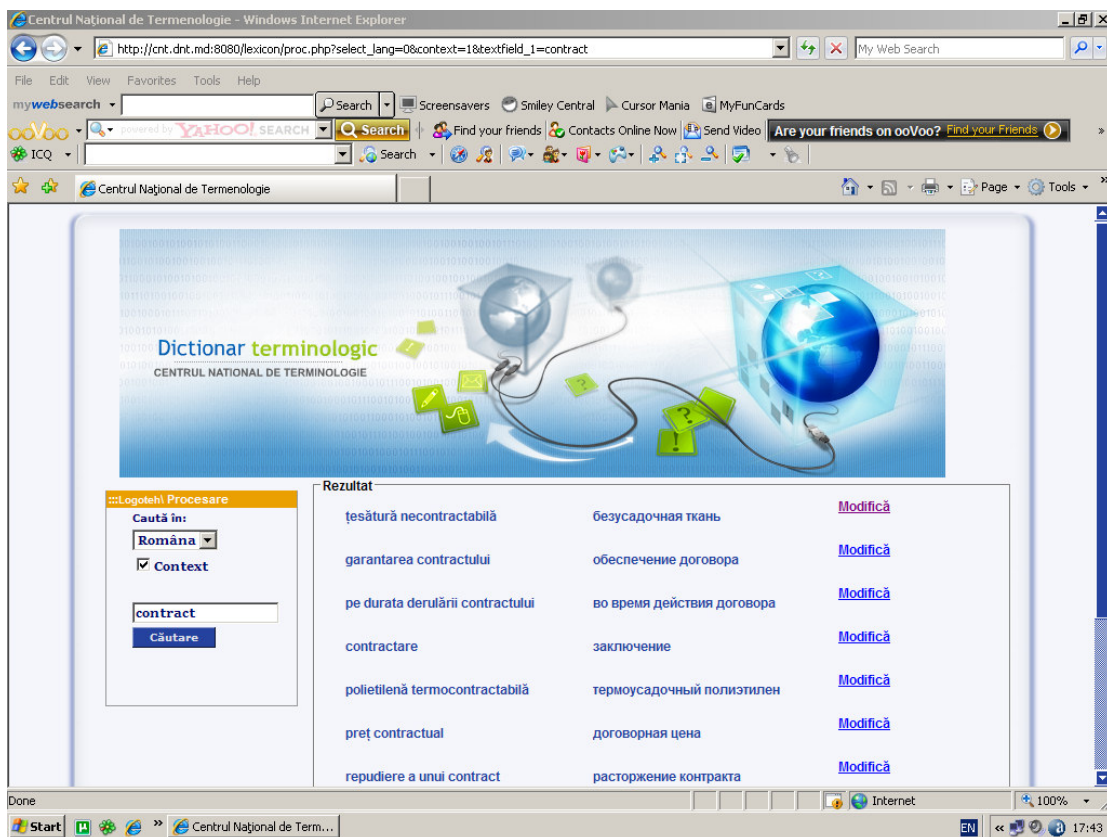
Centrul Național de Terminologie - Windows Internet Explorer

http://cnt.dnt.md:8080/lexicon/proc.php?select_lang=0&context=1&textfield_1=contract

My Web Search

File Edit View Favorites Tools Help

mywebsearch Search Screensavers Smiley Central Cursor Mania MyFunCards

ooVoo powered by YAHOO! SEARCH Search Find your friends Contacts Online Now Send Video Are your friends on ooVoo? Find your Friends

ICQ Search

Centrul Național de Terminologie

Page Tools

Dictionar terminologic
CENTRUL NATIONAL DE TERMINOLOGIE

:::Logoteh\ Procesare
Caută în:
Româna
Context
contract
Căutare

Rezultat

| | | |
|---|---|---|
| țesătură necontractabilă | безусадочная ткань | Modifică |
| garantarea contractului | обеспечение договора | Modifică |
| pe durata derulării contractului | во время действия договора | Modifică |
| contractare | заключение | Modifică |
| polietilenă termocontractabilă | термоусадочный полиэтилен | Modifică |
| preț contractual | договорная цена | Modifică |
| repudiere a unui contract | расторжение контракта | Modifică |

Done Internet 100%

Start Centrul Național de Term... EN 17:43